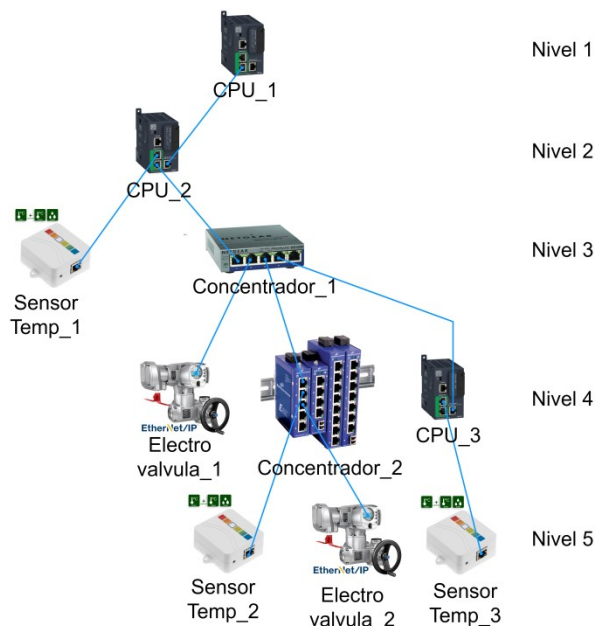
CPU_1

Nivel 1

CPU_2

Nivel 2

Nivel 3

Concentrador_1

Sensor Temp_1

Nivel 4

EtherNet/IP

Electro valvula_1

Concentrador_2

CPU_3

Nivel 5

EtherNet/IP

Sensor Temp_2

Electro valvula_2

Sensor Temp_3